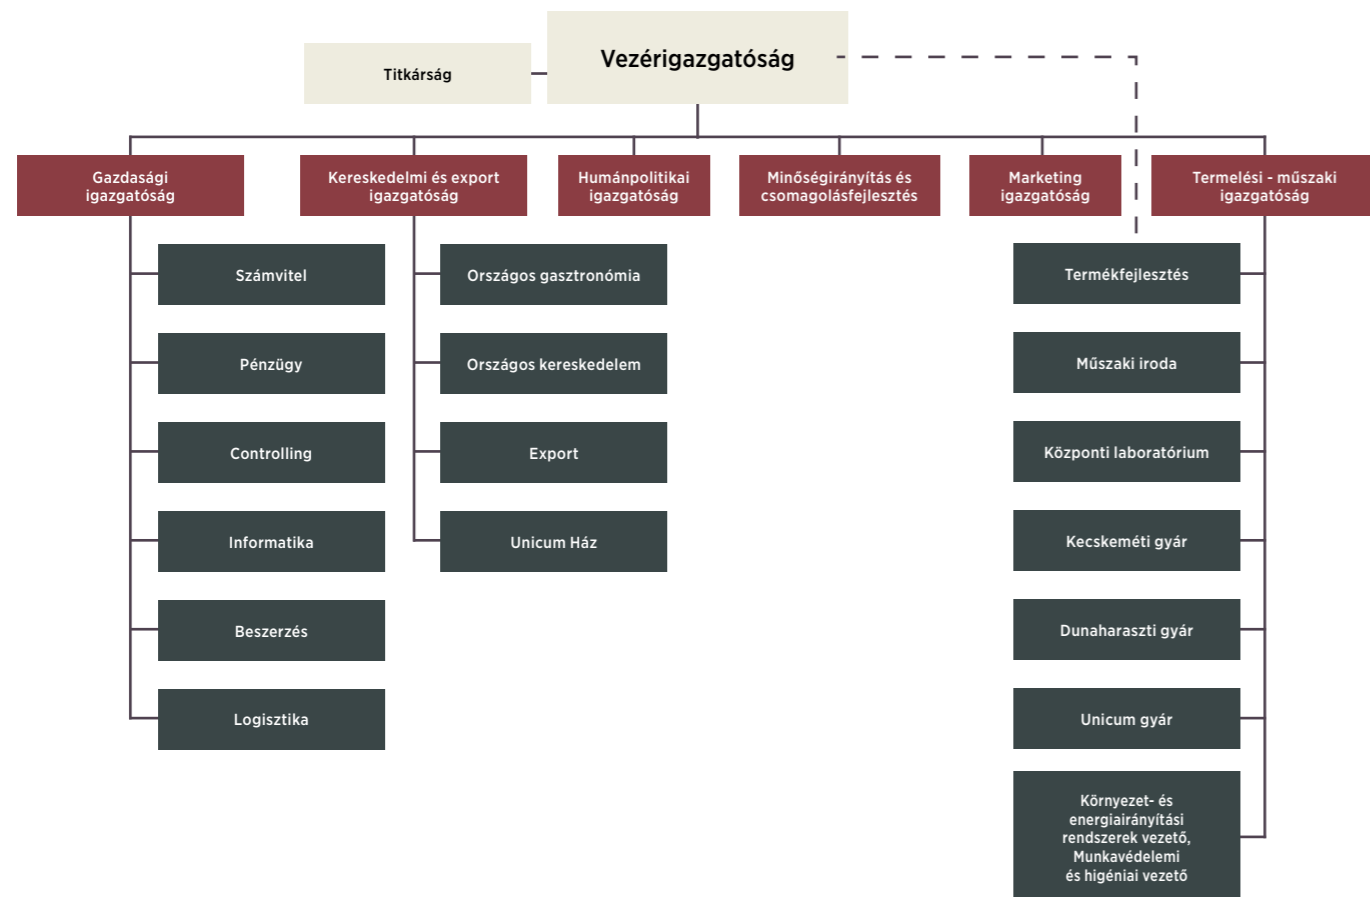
Titkárság

Vezérigazgatóság

Gazdasági igazgatóság

Kereskedelmi és export igazgatóság

Humánpolitikai igazgatóság

Minőségirányítás és csomagolásfejlesztés

Marketing igazgatóság

Termelési - műszaki igazgatóság

Számvitel

Pénzügy

Controlling

Informatika

Beszerzés

Logisztika

Országos gasztronómia

Országos kereskedelem

Export

Unicum Ház

Termékfejlesztés

Műszaki iroda

Központi laboratórium

Kecskeméti gyár

Dunaharaszti gyár

Unicum gyár

Környezet- és energiairányítási rendszerek vezető, Munkavédelemi és higéniai vezető